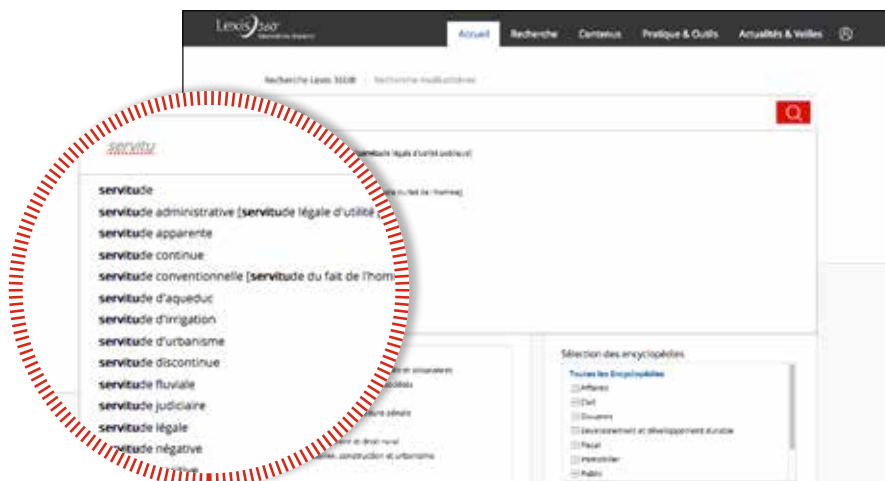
Lexis 360

Accueil Recherche Contenus Pratique & Outils Actualités & Veilles

Recherche Lexis 360® | Recherche multicritères

servitu

servitude
servitude administrative [servitude légale d'utilité
servitude apparente
servitude continue
servitude conventionnelle [servitude du fait de l'homme
servitude d'aqueduc
servitude d'irrigation
servitude d'urbanisme
servitude discontinue
servitude fluviale
servitude judiciaire
servitude légale
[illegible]tude négative

Sélection des encyclopédies
Toutes les Encyclopédies
Affaires
Civil
Douanes
Environnement et développement durable
Fiscal
Immobilier
Public